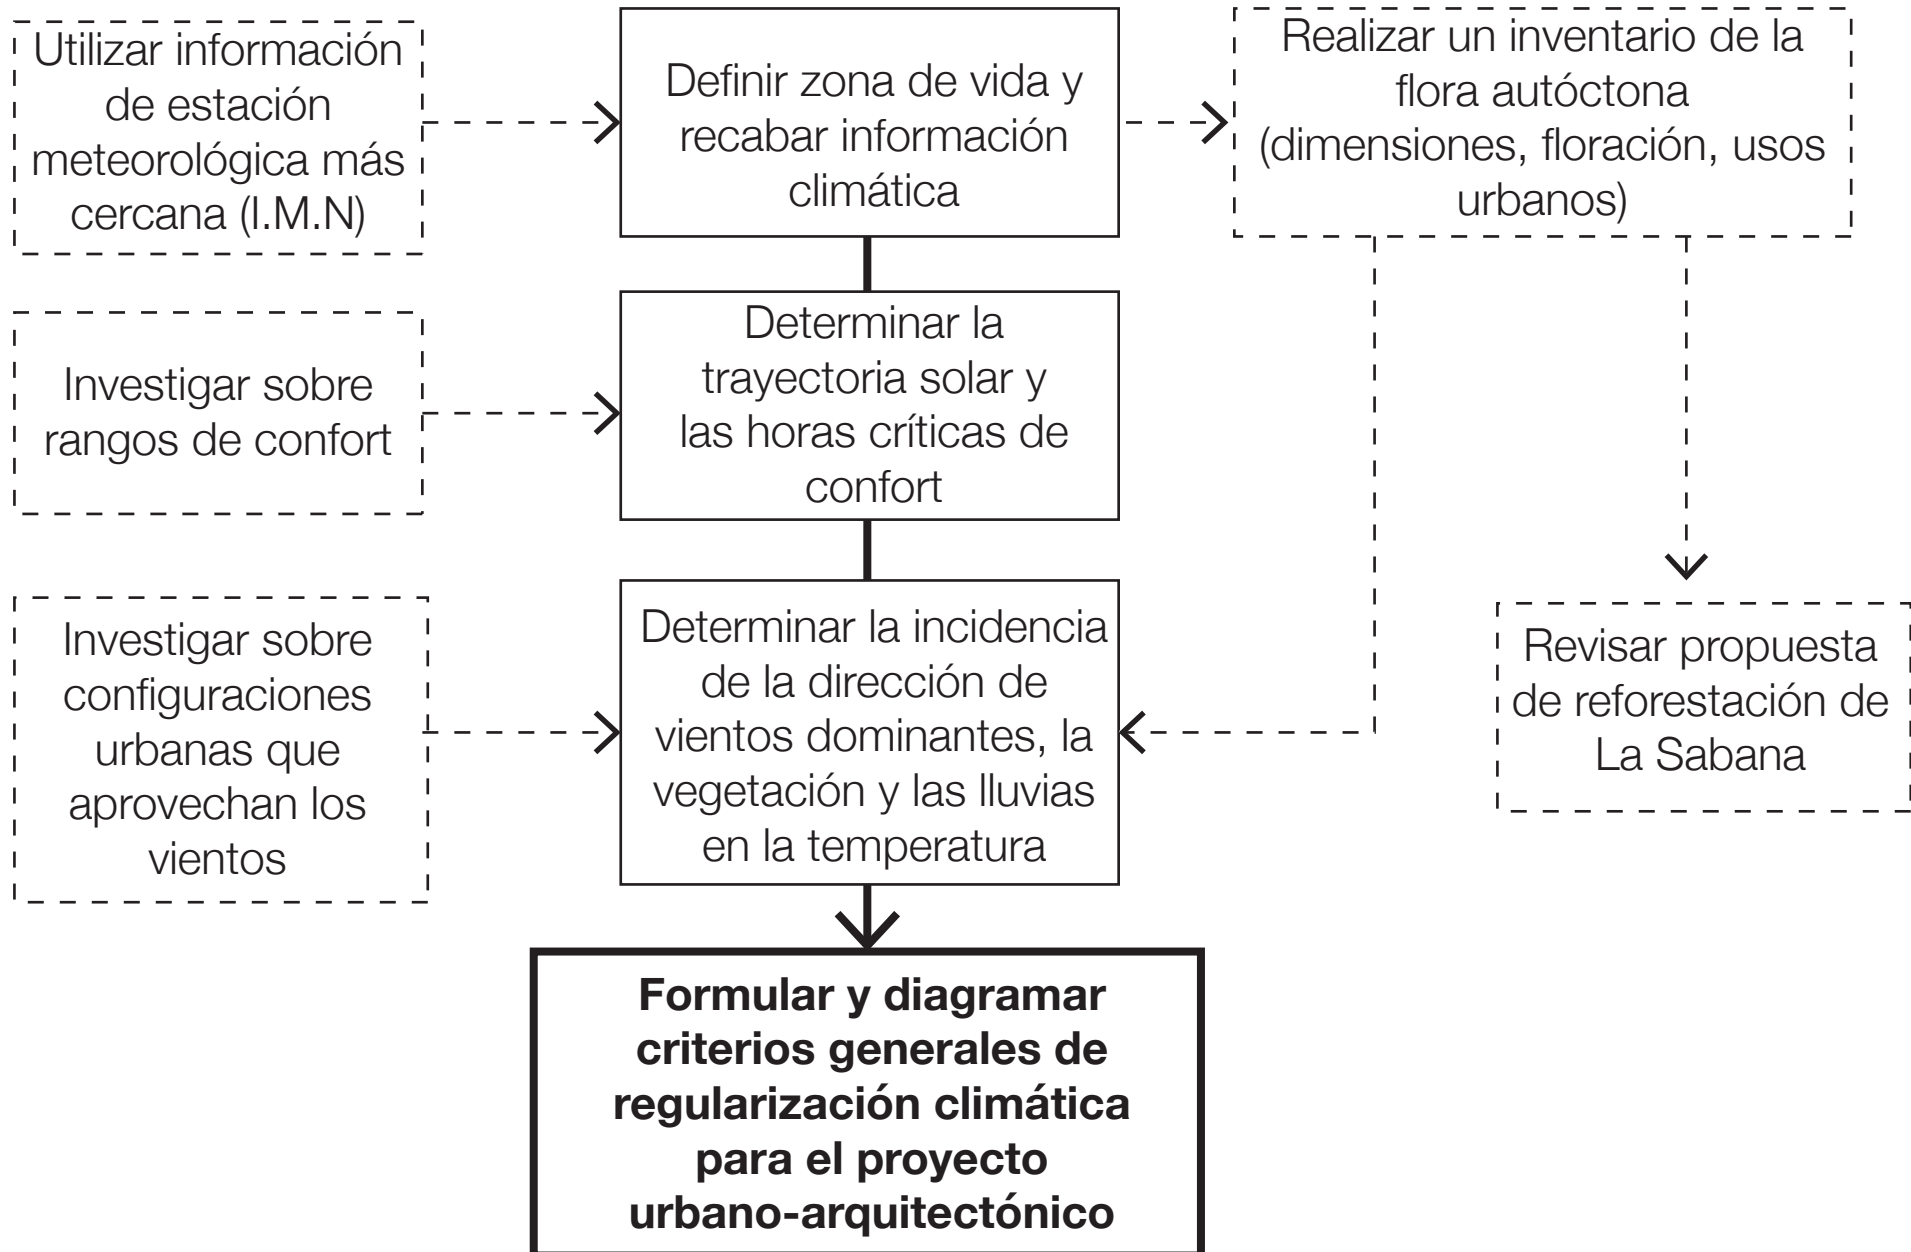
Utilizar información de estación meteorológica más cercana (I.M.N)

Definir zona de vida y recabar información climática

Realizar un inventario de la flora autóctona (dimensiones, floración, usos urbanos)

Investigar sobre rangos de confort

Determinar la trayectoria solar y las horas críticas de confort

Investigar sobre configuraciones urbanas que aprovechan los vientos

Determinar la incidencia de la dirección de vientos dominantes, la vegetación y las lluvias en la temperatura

Revisar propuesta de reforestación de La Sabana

**Formular y diagramar criterios generales de regularización climática para el proyecto urbano-arquitectónico**